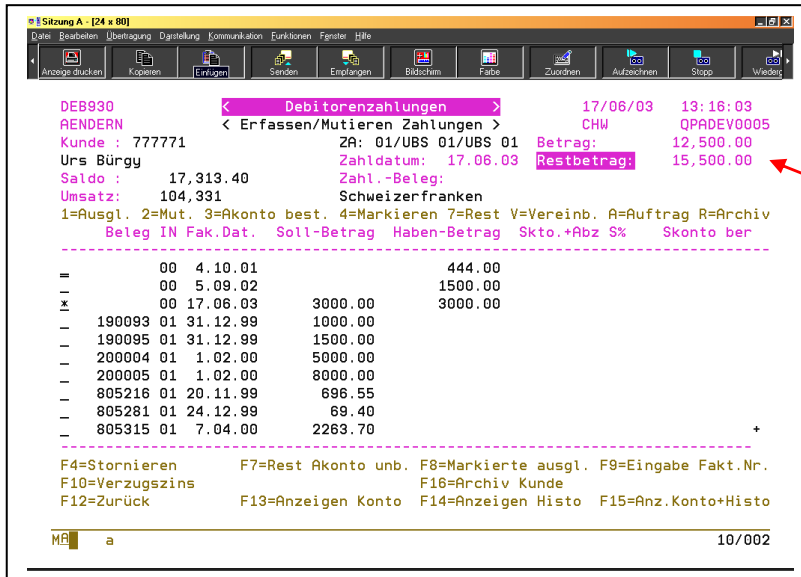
Sitzung A - [24 x 80]

Datei Bearbeiten Übertragung Darstellung Kommunikation Funktionen Fenster Hilfe

Anzeige drucken Kopieren Einfügen Senden Empfangen Bildschirm Farbe Zuordnen Aufzeichnen Stopp Wiederg

DEB930 < Debitorenzahlungen > 17/06/03 13:16:03
AENDERN < Erfassen/Mutieren Zahlungen > CHW QPADEV0005
Kunde : 777771 ZA: 01/UBS 01/UBS 01 Betrag: 12,500.00
Urs Bürgy Zahldatum: 17.06.03 Restbetrag: 15,500.00
Saldo : 17,313.40 Zahl.-Beleg:
Umsatz: 104,331 Schweizerfranken
1=Ausgl. 2=Mut. 3=Akonto best. 4=Markieren 7=Rest V=Vereinb. A=Auftrag R=Archiv
Beleg IN Fak.Dat. Soll-Betrag Haben-Betrag Skto.+Abz S% Skonto ber

| | Beleg | IN | Fak.Dat. | Soll-Betrag | Haben-Betrag |
|---|---|---|---|---|---|
| = | | 00 | 4.10.01 | | 444.00 |
| _ | | 00 | 5.09.02 | | 1500.00 |
| * | | 00 | 17.06.03 | 3000.00 | 3000.00 |
| _ | 190093 | 01 | 31.12.99 | 1000.00 | |
| _ | 190095 | 01 | 31.12.99 | 1500.00 | |
| _ | 200004 | 01 | 1.02.00 | 5000.00 | |
| _ | 200005 | 01 | 1.02.00 | 8000.00 | |
| _ | 805216 | 01 | 20.11.99 | 696.55 | |
| _ | 805281 | 01 | 24.12.99 | 69.40 | |
| _ | 805315 | 01 | 7.04.00 | 2263.70 | |

+

F4=Stornieren F7=Rest Akonto unb. F8=Markierte ausgl. F9=Eingabe Fakt.Nr.
F10=Verzugszins F16=Archiv Kunde
F12=Zurück F13=Anzeigen Konto F14=Anzeigen Histo F15=Anz.Konto+Histo

MA a 10/002